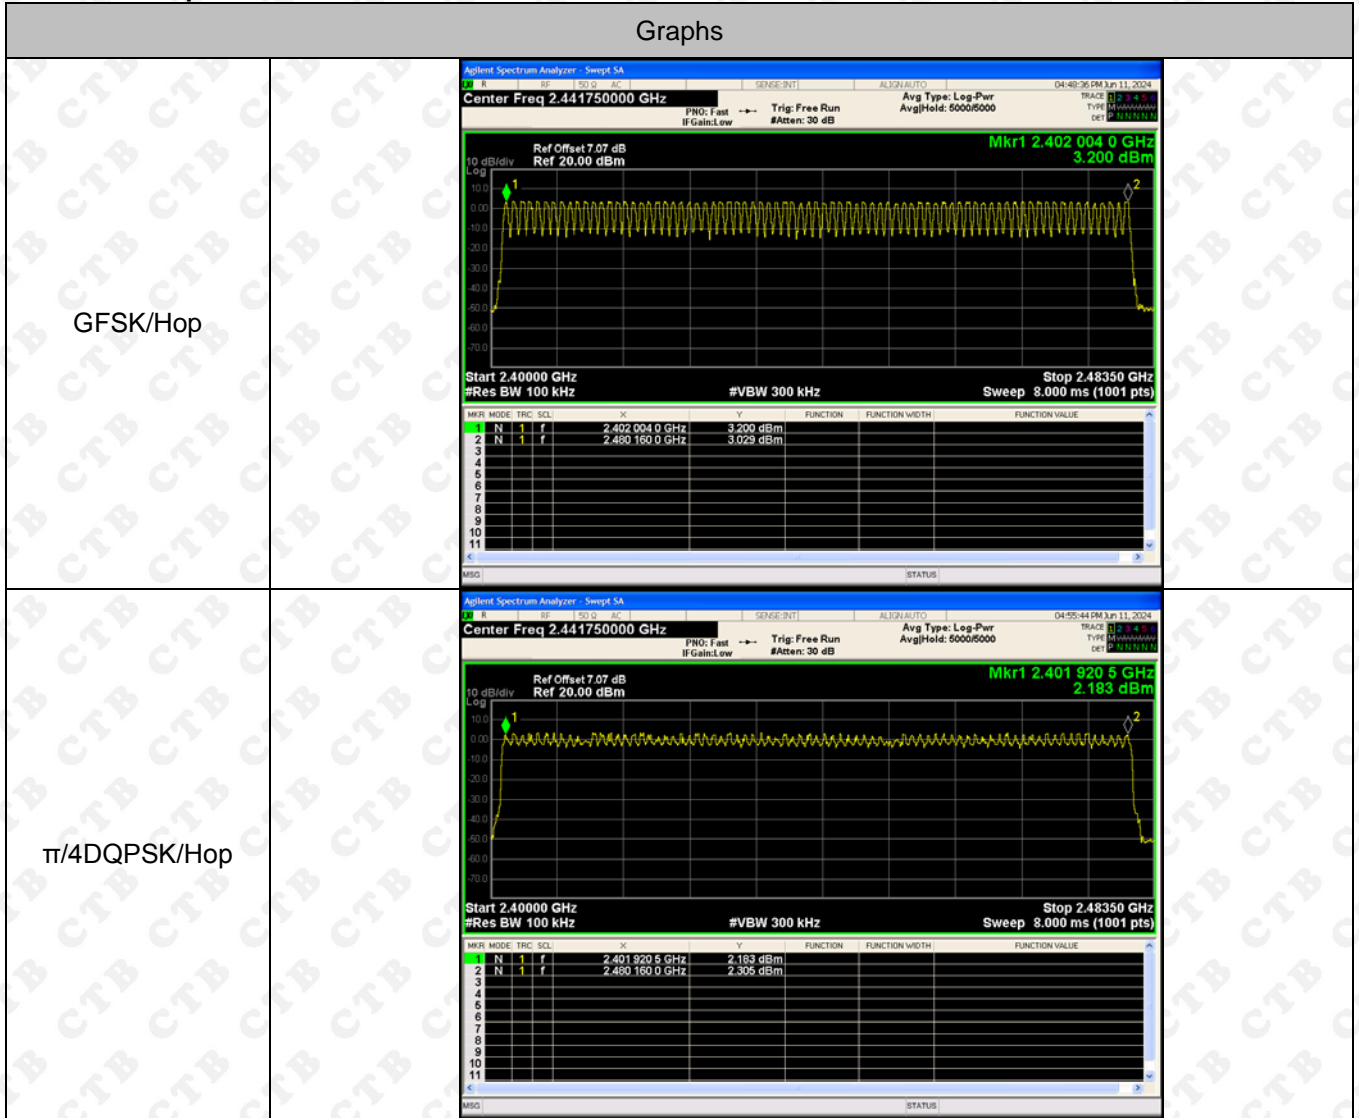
Graphs

GFSK/Hop

Agilent Spectrum Analyzer - Swept SA
R RF 50 Ω AC SENSE:INT ALIGN AUTO 04:48:36 PM Jun 11, 2024
Center Freq 2.441750000 GHz
PNO: Fast IFGain:Low Trig: Free Run #Atten: 30 dB Avg Type: Log-Pwr Avg|Hold: 5000/5000
TRACE 1 2 3 4 5 6 TYPE M DET P N N N N N
Ref Offset 7.07 dB
10 dB/div Ref 20.00 dBm
Log
Mkr1 2.402 004 0 GHz
3.200 dBm
10.0 0.00 -10.0 -20.0 -30.0 -40.0 -50.0 -60.0 -70.0
Start 2.40000 GHz
#Res BW 100 kHz #VBW 300 kHz
Stop 2.48350 GHz
Sweep 8.000 ms (1001 pts)

| MKR | MODE | TRC | SCL | X | Y | FUNCTION | FUNCTION WIDTH | FUNCTION VALUE |
|---|---|---|---|---|---|---|---|---|
| 1 | N | 1 | f | 2.402 004 0 GHz | 3.200 dBm | | | |
| 2 | N | 1 | f | 2.480 160 0 GHz | 3.029 dBm | | | |
| 3 | | | | | | | | |
| 4 | | | | | | | | |
| 5 | | | | | | | | |
| 6 | | | | | | | | |
| 7 | | | | | | | | |
| 8 | | | | | | | | |
| 9 | | | | | | | | |
| 10 | | | | | | | | |
| 11 | | | | | | | | |

MSG STATUS

π/4DQPSK/Hop

Agilent Spectrum Analyzer - Swept SA
R RF 50 Ω AC SENSE:INT ALIGN AUTO 04:55:44 PM Jun 11, 2024
Center Freq 2.441750000 GHz
PNO: Fast IFGain:Low Trig: Free Run #Atten: 30 dB Avg Type: Log-Pwr Avg|Hold: 5000/5000
TRACE 1 2 3 4 5 6 TYPE M DET P N N N N N
Ref Offset 7.07 dB
10 dB/div Ref 20.00 dBm
Log
Mkr1 2.401 920 5 GHz
2.183 dBm
10.0 0.00 -10.0 -20.0 -30.0 -40.0 -50.0 -60.0 -70.0
Start 2.40000 GHz
#Res BW 100 kHz #VBW 300 kHz
Stop 2.48350 GHz
Sweep 8.000 ms (1001 pts)

| MKR | MODE | TRC | SCL | X | Y | FUNCTION | FUNCTION WIDTH | FUNCTION VALUE |
|---|---|---|---|---|---|---|---|---|
| 1 | N | 1 | f | 2.401 920 5 GHz | 2.183 dBm | | | |
| 2 | N | 1 | f | 2.480 160 0 GHz | 2.305 dBm | | | |
| 3 | | | | | | | | |
| 4 | | | | | | | | |
| 5 | | | | | | | | |
| 6 | | | | | | | | |
| 7 | | | | | | | | |
| 8 | | | | | | | | |
| 9 | | | | | | | | |
| 10 | | | | | | | | |
| 11 | | | | | | | | |

MSG STATUS